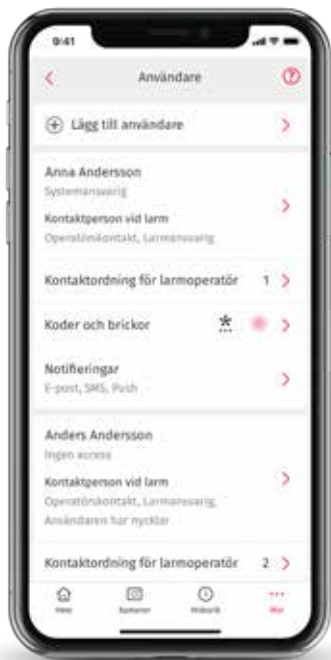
9:41

Användare

Lägg till användare

Anna Andersson
Systemansvarig
Kontaktperson vid larm
Operatörskontakt, Larmansvarig

Kontaktordning för larmoperatör 1

Koder och brickor

Notifieringar
E-post, SMS, Push

Anders Andersson
Ingen access
Kontaktperson vid larm
Operatörskontakt, Larmansvarig, Användaren har nycklar

Kontaktordning för larmoperatör 2

Hem
Kameror
Historik
Mer